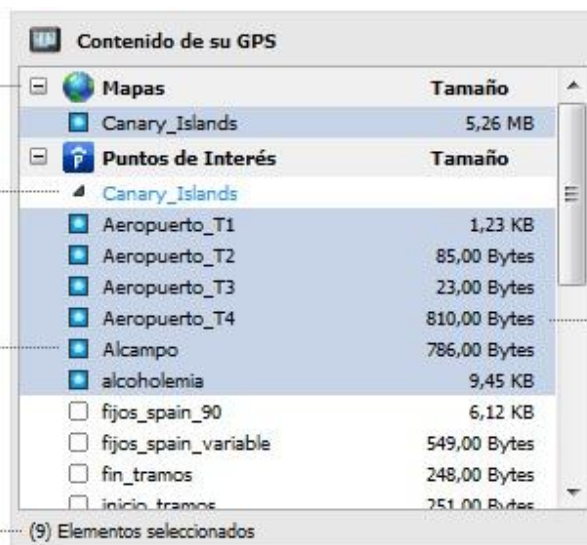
Contenido de su GPS

| | Tamaño |
|---|---|
| Mapas | Tamaño |
| Canary_Islands | 5,26 MB |
| Puntos de Interés | Tamaño |
| Canary_Islands | |
| Aeropuerto_T1 | 1,23 KB |
| Aeropuerto_T2 | 85,00 Bytes |
| Aeropuerto_T3 | 23,00 Bytes |
| Aeropuerto_T4 | 810,00 Bytes |
| Alcampo | 786,00 Bytes |
| alcoholemia | 9,45 KB |
| fijos_spain_90 | 6,12 KB |
| fijos_spain_variable | 549,00 Bytes |
| fin_tramos | 248,00 Bytes |
| inicio_tramos | 251,00 Bytes |

(9) Elementos seleccionados